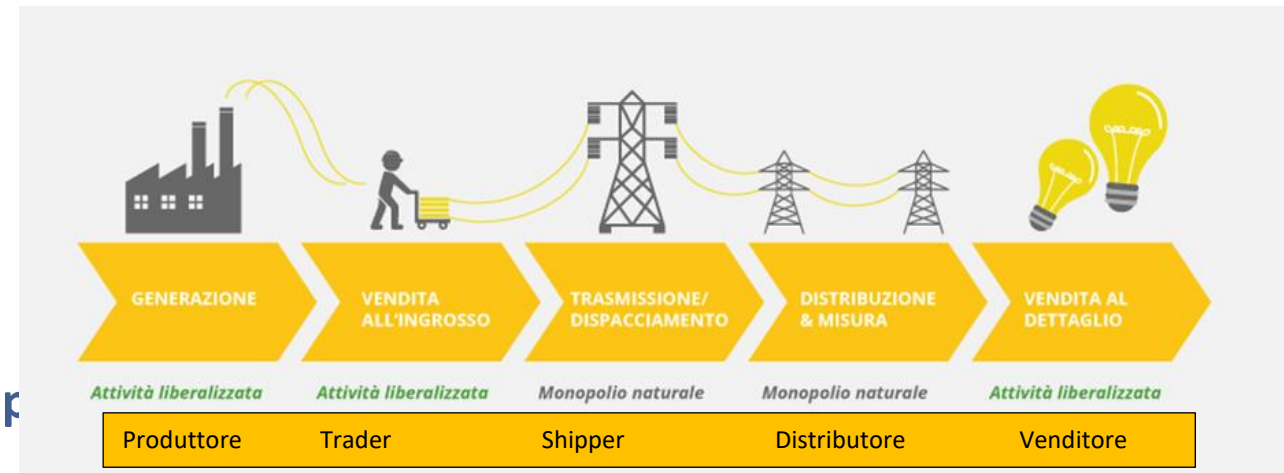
GENERAZIONE

VENDITA ALL'INGROSSO

TRASMISSIONE/ DISPACCIAMENTO

DISTRIBUZIONE & MISURA

VENDITA AL DETTAGLIO

Attività liberalizzata

Attività liberalizzata

Monopolio naturale

Monopolio naturale

Attività liberalizzata

p

Produttore Trader Shipper Distributore Venditore